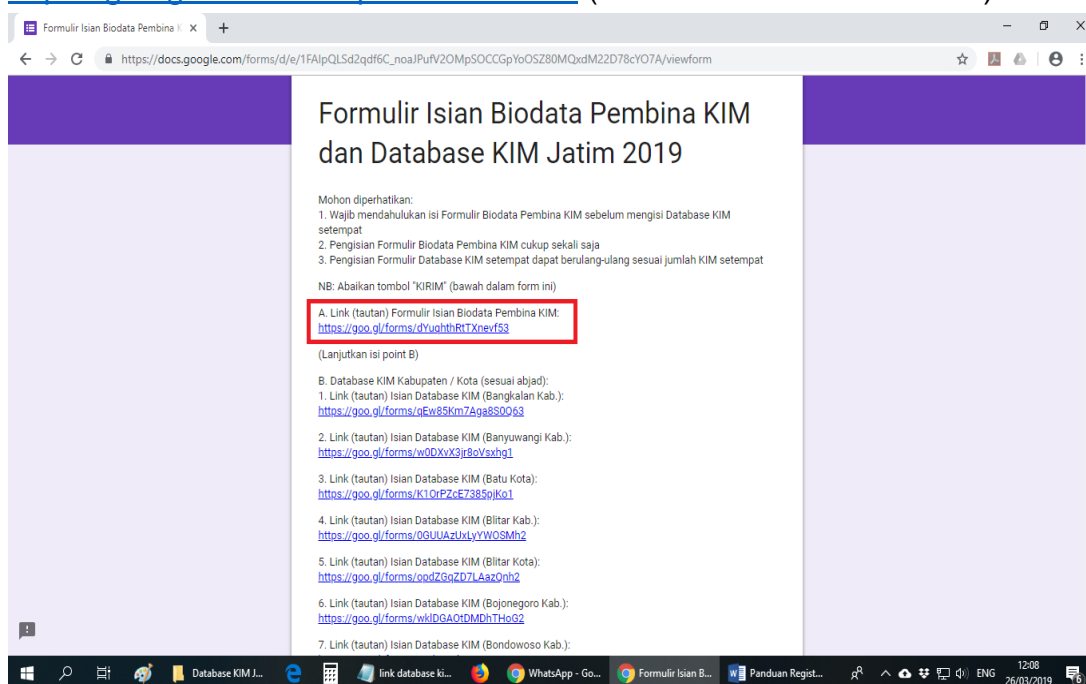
Formulir Isian Biodata Pembina K ×

https://docs.google.com/forms/d/e/1FAIpQLSd2qdf6C_noaJPufV2OMpSOCCGpYoOSZ80MQxdM22D78cYO7A/viewform

Formulir Isian Biodata Pembina KIM dan Database KIM Jatim 2019

Mohon diperhatikan:
1. Wajib mendahulukan isi Formulir Biodata Pembina KIM sebelum mengisi Database KIM setempat
2. Pengisian Formulir Biodata Pembina KIM cukup sekali saja
3. Pengisian Formulir Database KIM setempat dapat berulang-ulang sesuai jumlah KIM setempat

NB: Abaikan tombol "KIRIM" (bawah dalam form ini)

A. Link (tautan) Formulir Isian Biodata Pembina KIM:
https://goo.gl/forms/dYughthRtTXnevf53

(Lanjutkan isi point B)

B. Database KIM Kabupaten / Kota (sesuai abjad):
1. Link (tautan) Isian Database KIM (Bangkalan Kab.):
https://goo.gl/forms/qEw85Km7Aga8S0Q63

2. Link (tautan) Isian Database KIM (Banyuwangi Kab.):
https://goo.gl/forms/w0DXvX3jr8oVsxhg1

3. Link (tautan) Isian Database KIM (Batu Kota):
https://goo.gl/forms/K1OrPZcE7385pjKo1

4. Link (tautan) Isian Database KIM (Blitar Kab.):
https://goo.gl/forms/0GUUAzUxLyYWOSMh2

5. Link (tautan) Isian Database KIM (Blitar Kota):
https://goo.gl/forms/opdZGqZD7LAazQnh2

6. Link (tautan) Isian Database KIM (Bojonegoro Kab.):
https://goo.gl/forms/wklDGAOtDMDhTHoG2

7. Link (tautan) Isian Database KIM (Bondowoso Kab.):

Database KIM J... link database ki... WhatsApp - Go... Formulir Isian B... Panduan Regist... ENG 12:08 26/03/2019